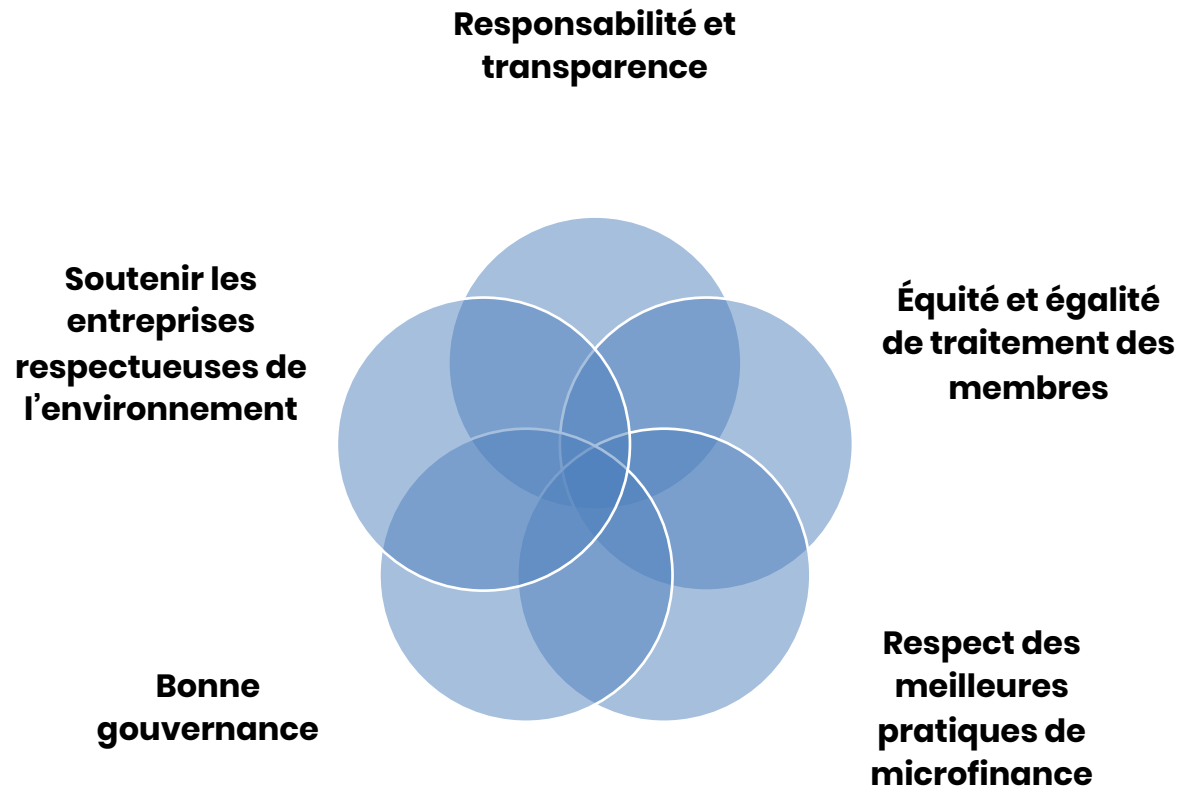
Responsabilité et transparence

Soutenir les entreprises respectueuses de l’environnement

Équité et égalité de traitement des membres

Bonne gouvernance

Respect des meilleures pratiques de microfinance